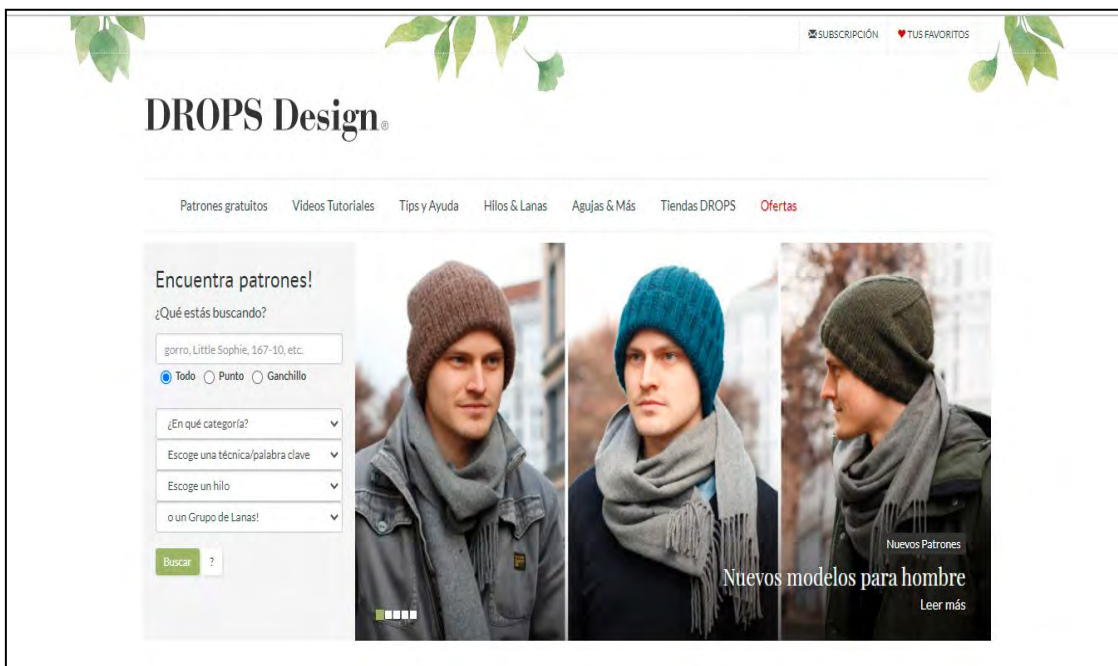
SUBSCRIPCIÓN ♥ TUS FAVORITOS

DROPS Design®

Patrones gratuitos Videos Tutoriales Tips y Ayuda Hilos & Lanas Agujas & Más Tiendas DROPS Ofertas

Encuentra patrones!

¿Qué estás buscando?

gorro, Little Sophie, 167-10, etc.

Todo Punto Ganchillo

¿En qué categoría?

Escoge una técnica/palabra clave

Escoge un hilo

o un Grupo de Lanas!

Buscar ?

Nuevos Patrones

Nuevos modelos para hombre

Leer más